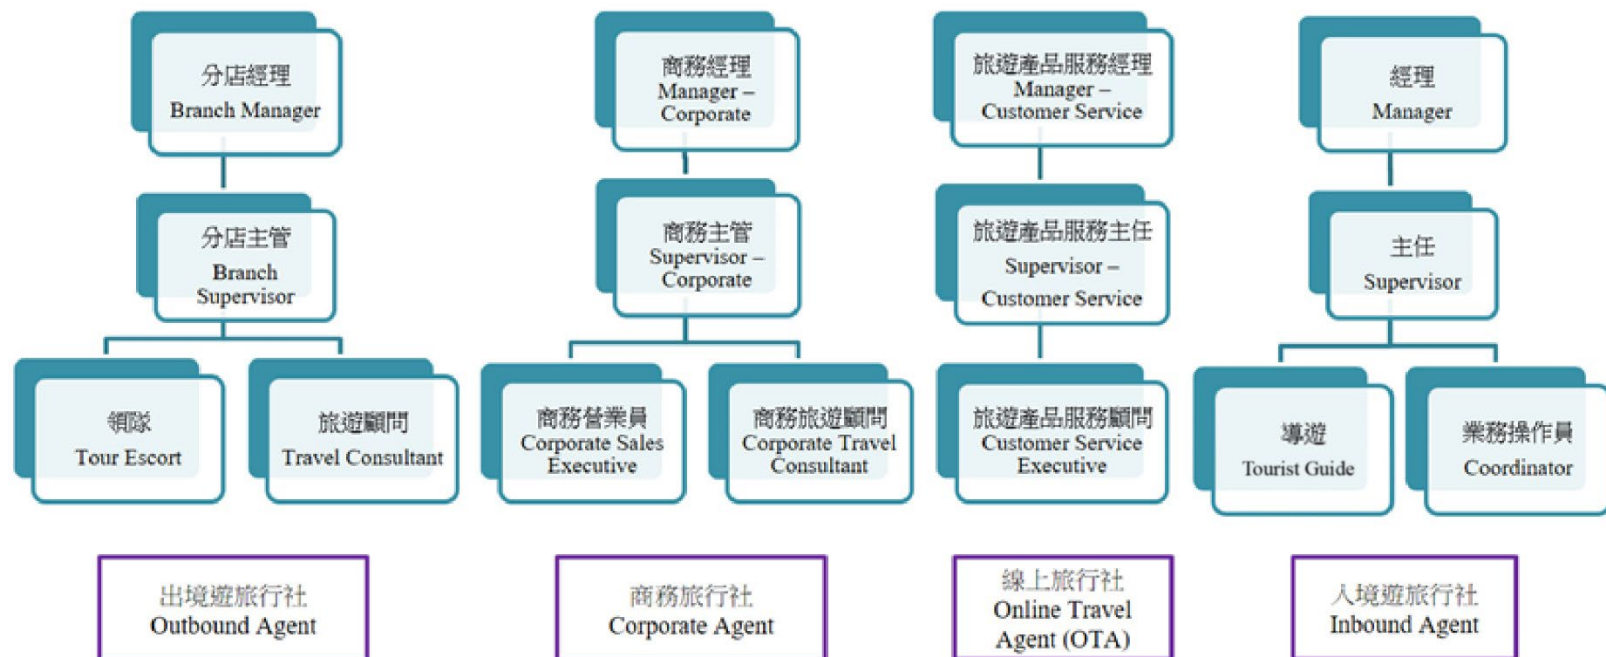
分店經理
Branch Manager

分店主管
Branch Supervisor

領隊
Tour Escort

旅遊顧問
Travel Consultant

出境遊旅行社
Outbound Agent

商務經理
Manager – Corporate

商務主管
Supervisor – Corporate

商務營業員
Corporate Sales Executive

商務旅遊顧問
Corporate Travel Consultant

商務旅行社
Corporate Agent

旅遊產品服務經理
Manager – Customer Service

旅遊產品服務主任
Supervisor – Customer Service

旅遊產品服務顧問
Customer Service Executive

線上旅行社
Online Travel Agent (OTA)

經理
Manager

主任
Supervisor

導遊
Tourist Guide

業務操作員
Coordinator

入境遊旅行社
Inbound Agent